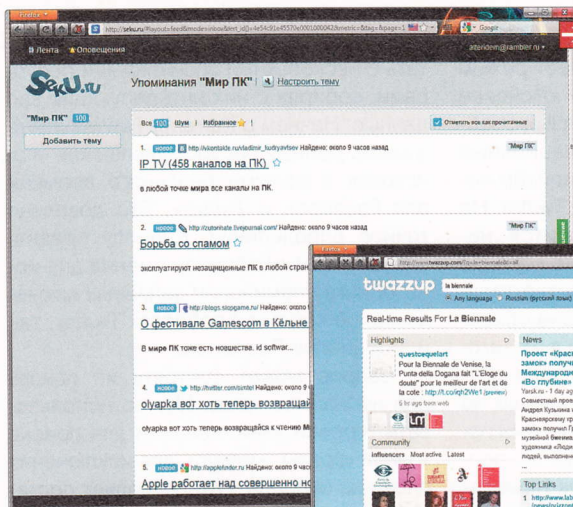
Firefox

http://seku.ru/layouts/feed/modes/view/alert_id/...

Google

Лента   Оповещения

aterdem@rambler.ru

SeKU.ru

Упоминания "Мир ПК" |   Настроить тему

"Мир ПК" 100

Добавить тему

Все 100   Шум   Избранное

Отметить все как прочитанные

1. новое http://vkontakte.ru/vladimir_kudryavtsev Найдено: около 9 часов назад   "Мир ПК"

IP TV (458 каналов на ПК)

в любой точке мира все каналы на ПК.

2. новое http://zutorkate.livejournal.com/ Найдено: около 9 часов назад   "Мир ПК"

Борьба со спамом

эксплуатируют незащищенные ПК в любой стран

3. новое http://blogs.stopgame.ru/ Найдено: около 9 часов наз

О фестивале Gamescom в Кёльне

В мире ПК тоже есть новшества, id softwar...

4. новое http://twitter.com/ Найдено: около 9 часов

olyapka вот хоть теперь возвраща

olyapka вот хоть теперь возвращайся к чтению М

5. новое http://appleinsider.ru Найдено: около 9 часов

Apple работает над совершенно но

Firefox

http://www.twazzup.com/

twazzup   la biennale

Any language   Russian (русский язык)

Real-time Results For La Biennale

Highlights

questcequelart
Pour la Biennale de Venise, la Punta della Dogana fait "L'Eloge du doute" pour le meilleur de l'art et de la cote : http://t.co/igh2We1
6 hr ago from web

News

Проект «Крас замок» получ Международ «Во глубине»
Yarsk.ru - 1 day a
Совместный прое Андрея Кузькина Красноярскому кр замок» получил Гр музейной биеннал художника «Людм людей, выполнен

Community

Influencers   Most active   Latest

Top Links

1 http://www.lab